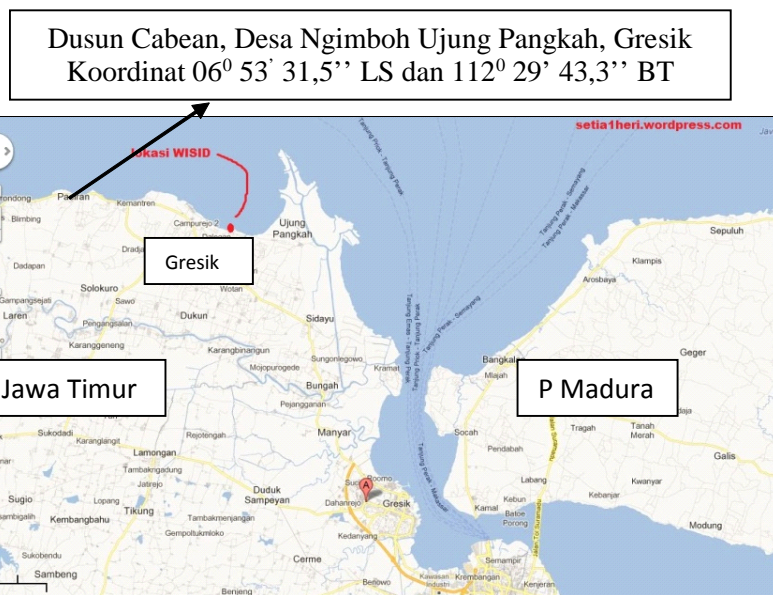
Dusun Cabean, Desa Ngimboh Ujung Pangkah, Gresik
Koordinat 06$^0$ 53' 31,5'' LS dan 112$^0$ 29' 43,3'' BT

setia1heri.wordpress.com

Lokasi WISID

Paciran
Kemantren
Blimbing
Campurejo 2
Ujung Pangkah
Dradah
Gresik
Dadapan
Wotan
Solokuro
Sawo
Gampangsejati
Laren
Pengangsalan
Dukun
Sidayu
Karanggeneng
Karangbinangun
Sungonlegowo
Mojopurogede
Kramat
Jawa Timur
Bungah
Pejangganan
Manyar
Sukodadi
Karanglangit
Rejotengah
Lamongan
Tambakrigadung
Jatirejo
Duduk Sampeyan
Sugio
Tikung
Kembangbahu
Tambakmenjangan
Gempoltukmloko
Dahanrejo
Gresik
Kedanyang
Sukobendu
Sambeng
Cerme
Benowo
Benjeng
Kawasan Industri
Krembangan
Kenjeran
Semampir
Tanjung Perak - Sorong
Tanjung Perak
Tanjung Perak - Semayang
Tanjung Perak - Makassar
Tanjung Perak - Semayang
Tanjung Perak - Makassar
Sepuluh
Klampis
Arosbaya
Bangkalan
Mlajah
P Madura
Geger
Socah
Pendabah
Tragah
Tanah Merah
Galis
Labang
Kwanyar
Kebun
Kamal
Kebanjar
Bate
Porong
Modung
Jalan Tol Suramadu